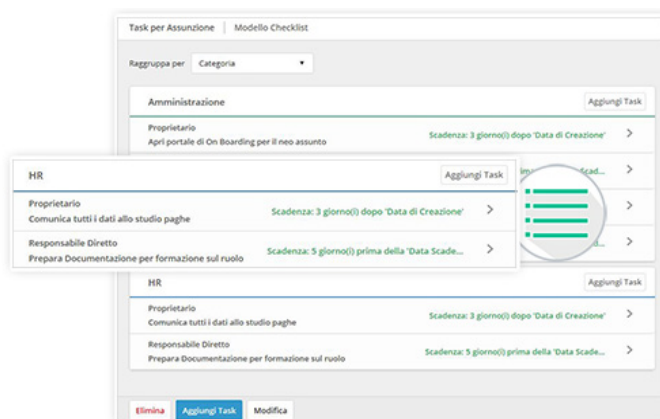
Task per Assunzione | Modello Checklist

Raggruppa per Categoria

Amministrazione
Aggiungi Task

Proprietario
Apri portale di On Boarding per il neo assunto
Scadenza: 3 giorno(i) dopo 'Data di Creazione'

Scad...

HR
Aggiungi Task

Proprietario
Comunica tutti i dati allo studio paghe
Scadenza: 3 giorno(i) dopo 'Data di Creazione'

Responsabile Diretto
Prepara Documentazione per formazione sul ruolo
Scadenza: 5 giorno(i) prima della 'Data Scade...

HR
Aggiungi Task

Proprietario
Comunica tutti i dati allo studio paghe
Scadenza: 3 giorno(i) dopo 'Data di Creazione'

Responsabile Diretto
Prepara Documentazione per formazione sul ruolo
Scadenza: 5 giorno(i) prima della 'Data Scade...

Elimina Aggiungi Task Modifica